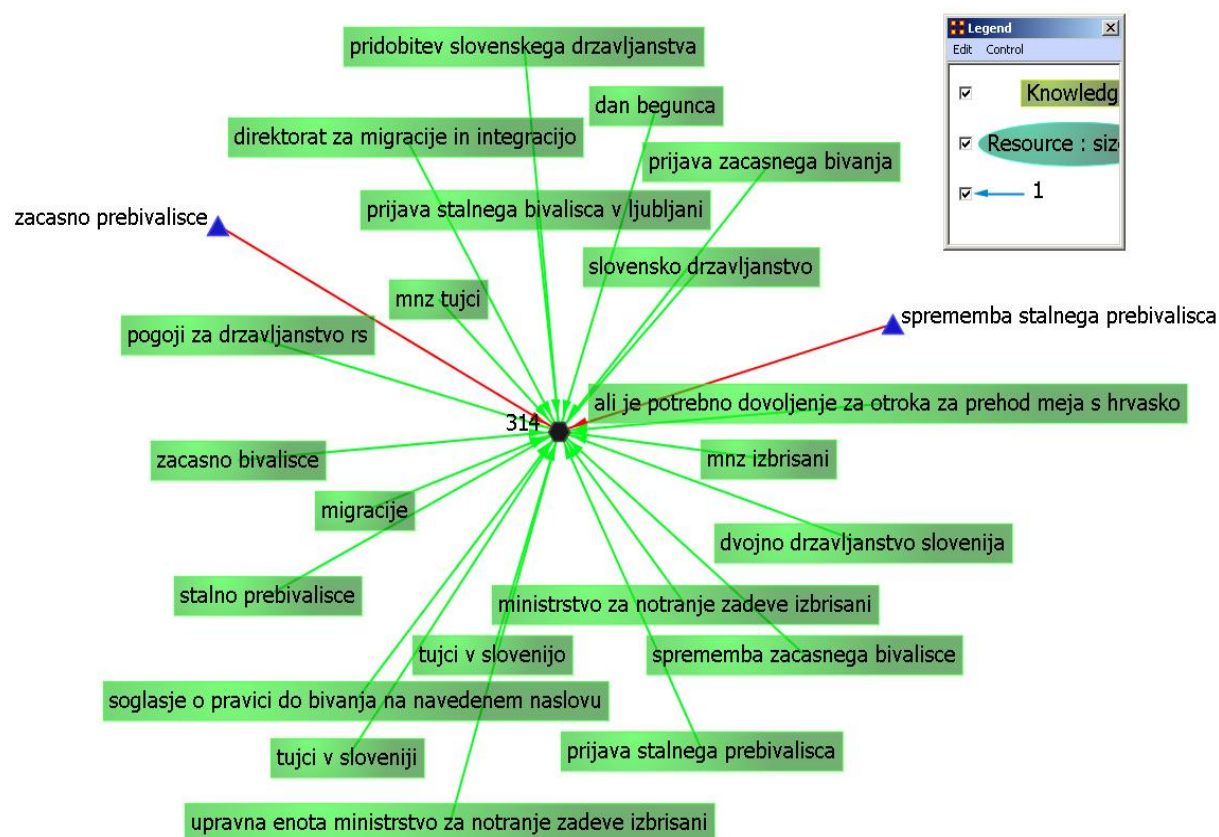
Legend
Edit Control
Knowledg
Resource : siz
1

pridobitev slovenskega drzavljanstva
dan begunca
direktorat za migracije in integracijo
prijava zacasnega bivanja
zacasno prebivalisce
prijava stalnega bivalisca v ljubljani
slovensko drzavljanstvo
mnz tujci
spremembа stalnega prebivalisca
pogoji za drzavljanstvo rs
ali je potrebno dovoljenje za otroka za prehod meja s hrvasko
314
zacasno bivalisce
mnz izbrisani
migracije
dvojno drzavljanstvo slovenija
stalno prebivalisce
ministrstvo za notranje zadeve izbrisani
tujci v slovenijo
sprememba zacasnega bivalisce
soglasje o pravici do bivanja na navedenem naslovu
tujci v sloveniji
prijava stalnega prebivalisca
upravna enota ministrstvo za notranje zadeve izbrisani